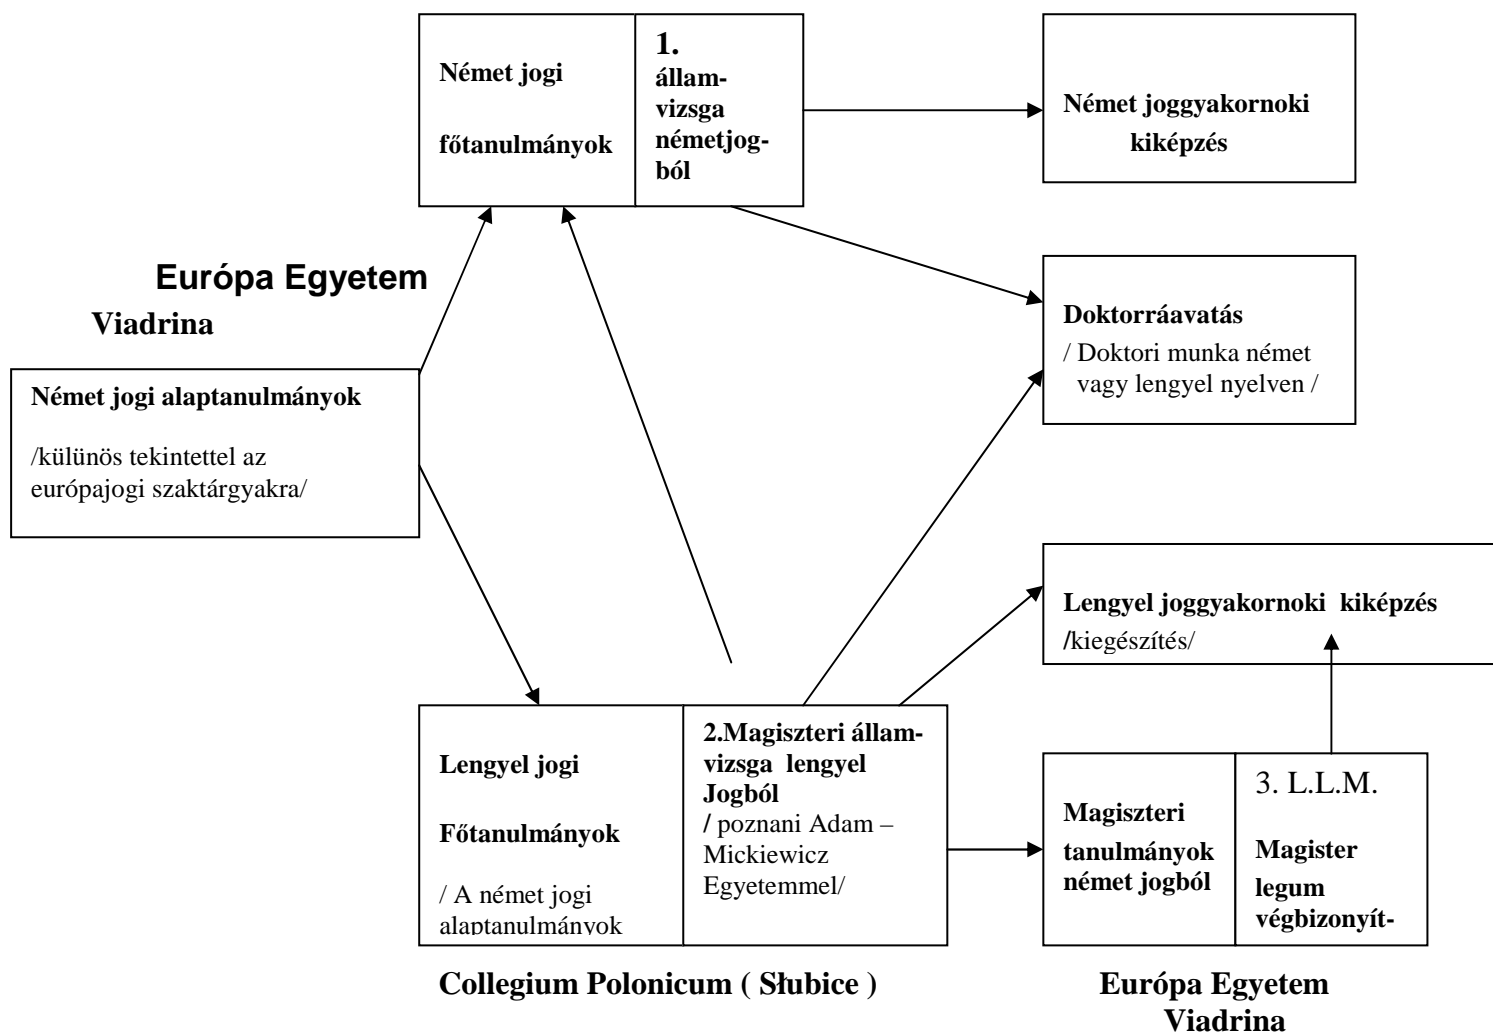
Német jogi főtanulmányok

1. államvizsga németjogból

Német joggyakornoki kiképzés

Európa Egyetem Viadrina

Doktorráavatás
/ Doktori munka német vagy lengyel nyelven /

Német jogi alaptanulmányok
/különös tekintettel az európajogi szaktárgyakra/

Lengyel joggyakornoki kiképzés
/kiegészítés/

Lengyel jogi Főtanulmányok
/ A német jogi alaptanulmányok

2.Magiszteri államvizsga lengyel Jogból
/ poznani Adam – Mickiewicz Egyetemmel/

Magiszteri tanulmányok német jogból

3. L.L.M.
Magister legum végbizonyít-

Collegium Polonicum ( Słubice )

Európa Egyetem Viadrina